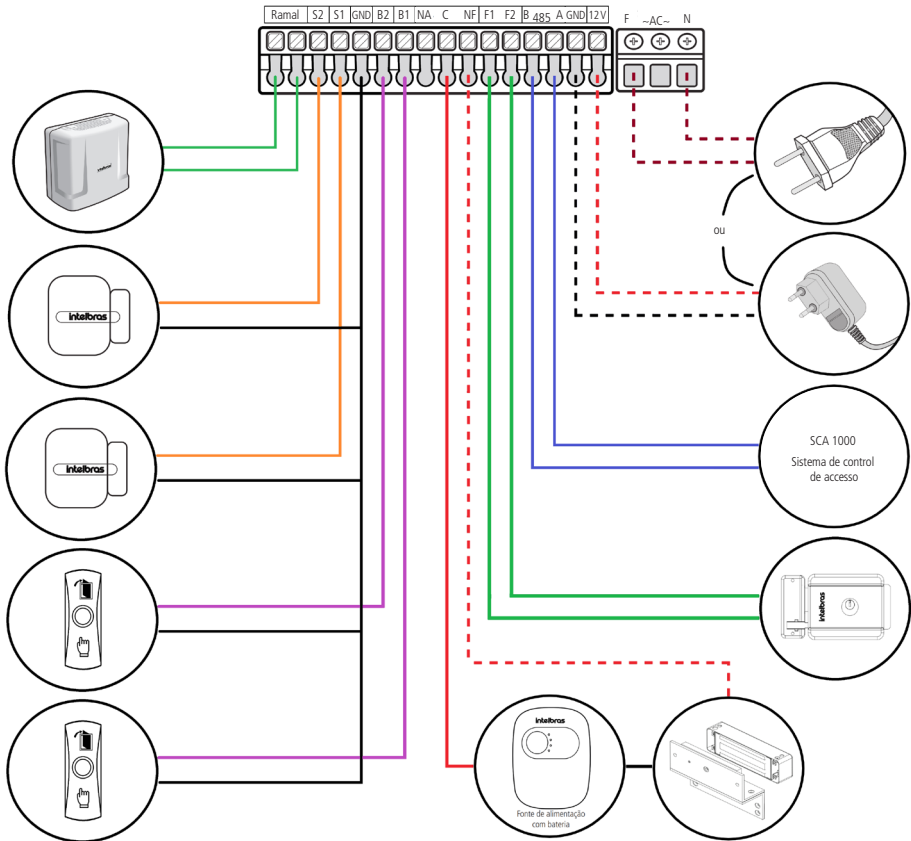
Ramal | S2 | S1 | GND | B2 | B1 | NA | C | NF | F1 | F2 | B 485 A | GND | 12V

F ~AC~ N

ou

intelbras

intelbras

SCA 1000
Sistema de control de accesso

intelbras

intelbras

Fonte de alimentação com bateria